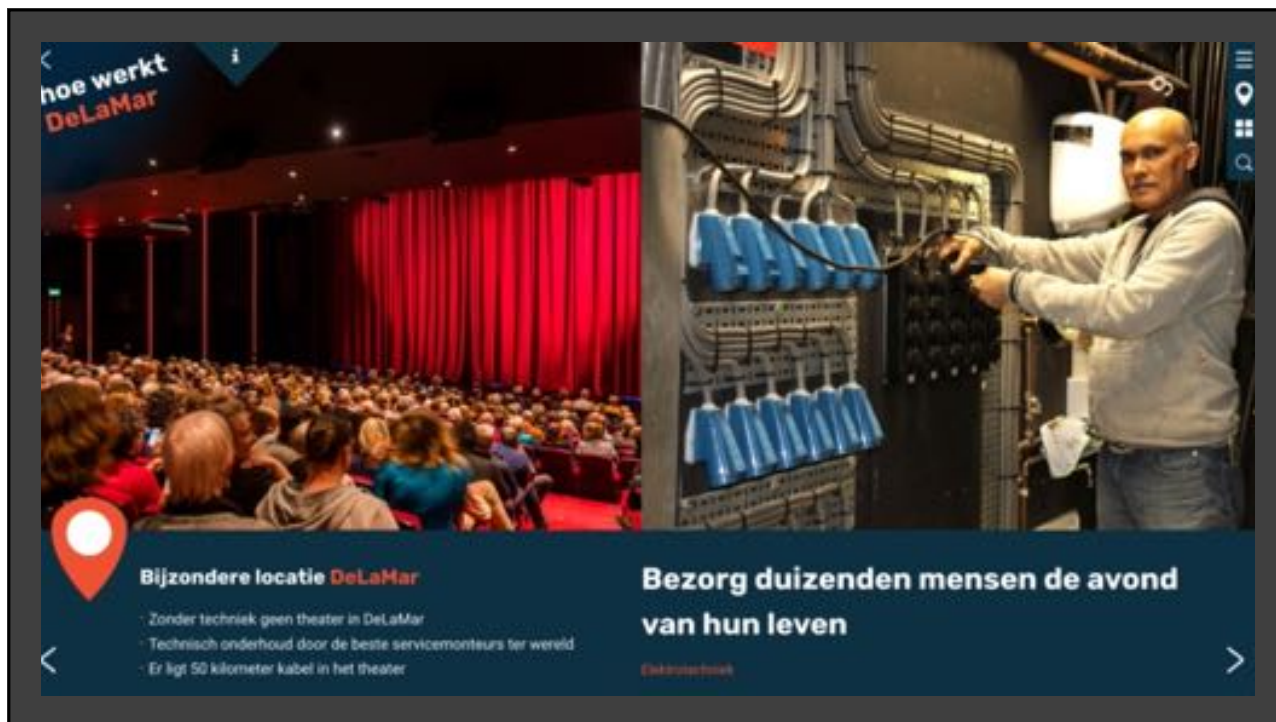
hoe werkt
DeLaMar

Bijzondere locatie DeLaMar

· Zonder techniek geen theater in DeLaMar
· Technisch onderhoud door de beste servicemonteurs ter wereld
· Er ligt 50 kilometer kabel in het theater

Bezorg duizenden mensen de avond van hun leven

Elektrotechniek